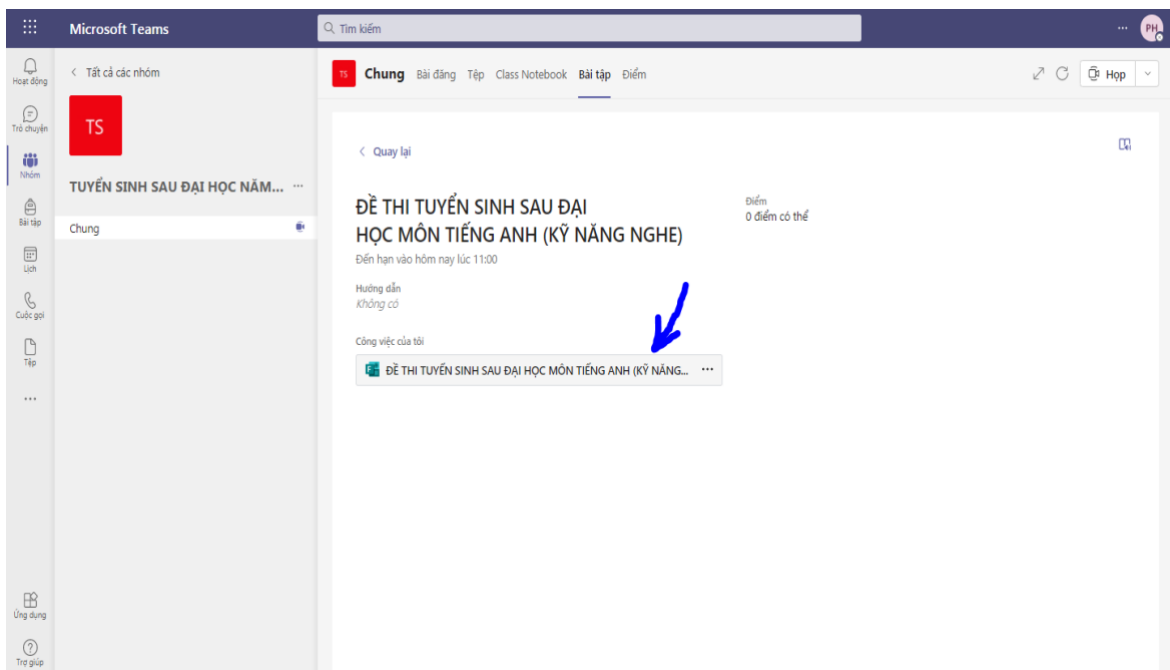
Microsoft Teams

Tìm kiếm

PH

Hoạt động

Trò chuyện

Nhóm

Bài tập

Lịch

Cuộc gọi

Tệp

...

Ứng dụng

Trợ giúp

< Tất cả các nhóm

TS

TUYỂN SINH SAU ĐẠI HỌC NĂM... ···

Chung

TS Chung Bài đăng Tệp Class Notebook Bài tập Điểm

Họp

< Quay lại

ĐỀ THI TUYỂN SINH SAU ĐẠI HỌC MÔN TIẾNG ANH (KỸ NĂNG NGHE)

Đến hạn vào hôm nay lúc 11:00

Hướng dẫn
Không có

Công việc của tôi

ĐỀ THI TUYỂN SINH SAU ĐẠI HỌC MÔN TIẾNG ANH (KỸ NĂNG... ···

Điểm
0 điểm có thể